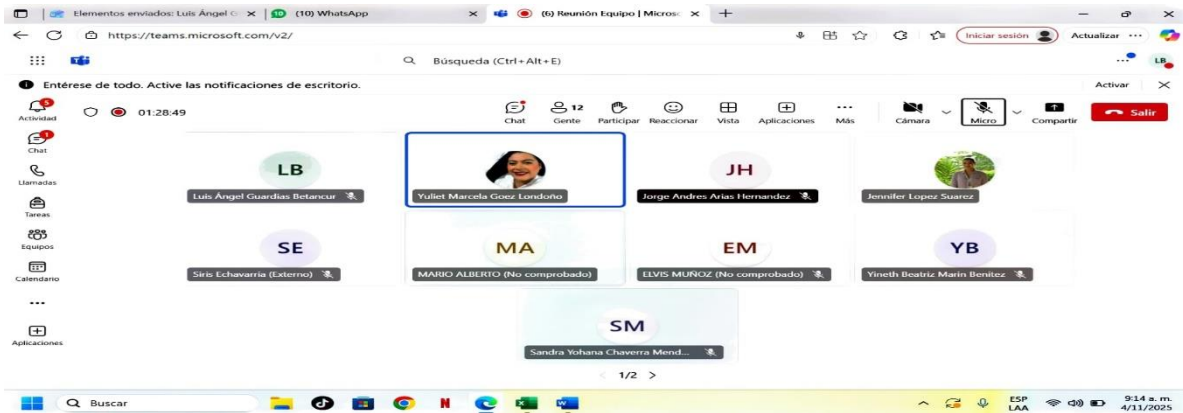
Elementos enviados: Luis Ángel G × | (10) WhatsApp × | (6) Reunión Equipo | Micros × +

https://teams.microsoft.com/v2/

Iniciar sesión | Actualizar ···

Búsqueda (Ctrl+Alt+E)

Entérese de todo. Active las notificaciones de escritorio.

Activar ×

Actividad 5

Chat 1

Llamadas

Tareas

Equipos

Calendario

···

Aplicaciones

01:28:49

Chat | 12 Gente | Participar | Reaccionar | Vista | Aplicaciones | Más | Cámara | Micro | Compartir | Salir

LB
Luis Ángel Guardias Betancur

Yuliet Marcela Goez Londoño

JH
Jorge Andres Arias Hernandez

Jennifer Lopez Suarez

SE
Siris Echavarria (Externo)

MA
MARIO ALBERTO (No comprobado)

EM
ELVIS MUÑOZ (No comprobado)

YB
Yineth Beatriz Marin Benitez

SM
Sandra Yohana Chaverra Mend...

1/2 >

Buscar

ESP LAA

9:14 a. m.
4/11/2025